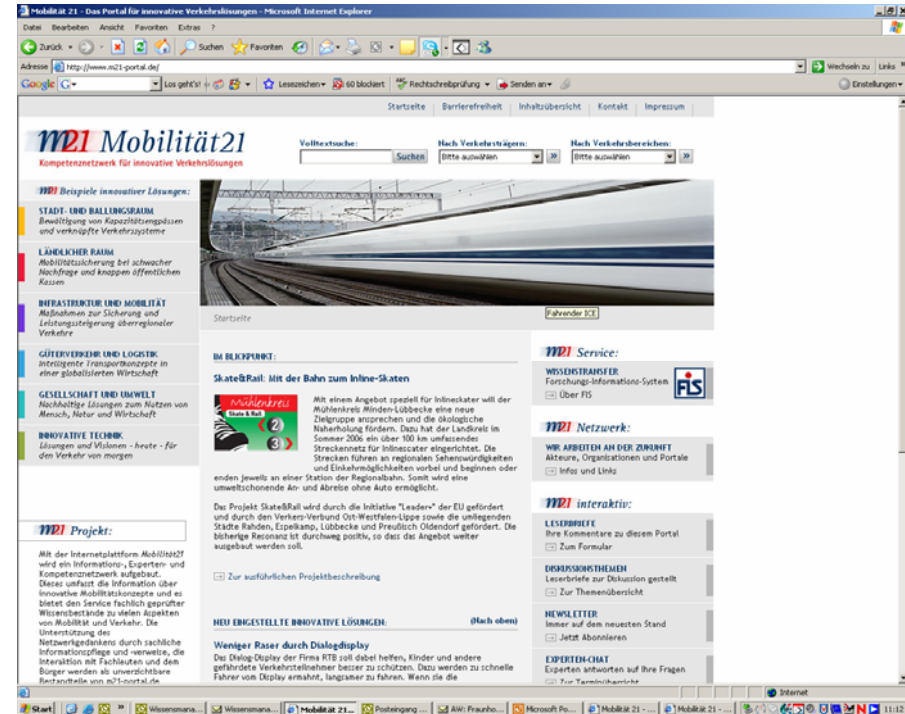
Mobilität 21 - Das Portal für innovative Verkehrslösungen - Microsoft Internet Explorer

Datei Bearbeiten Ansicht Favoriten Extras ?

Zurück Suchen Favoriten

Adresse http://www.m21-portal.de/

Wechseln zu Links

Google G- Los geht's! Lesezeichen 60 blockiert Rechtschreibprüfung Senden an Einstellungen

Startseite | Barrierefreiheit | Inhaltsübersicht | Kontakt | Impressum

M21 Mobilität21
Kompetenznetzwerk für innovative Verkehrslösungen

Volltextsuche: Suchen
Nach Verkehrsträgern: Bitte auswählen »
Nach Verkehrsbereichen: Bitte auswählen »

M21 Beispiele innovativer Lösungen:

STADT- UND BALLUNGSRAUM
Bewältigung von Kapazitätsengpässen und verknüpfte Verkehrssysteme

LÄNDLICHER RAUM
Mobilitätssicherung bei schwacher Nachfrage und knappen öffentlichen Kassen

INFRASTRUKTUR UND MOBILITÄT
Maßnahmen zur Sicherung und Leistungssteigerung überregionaler Verkehre

GÜTERVERKEHR UND LOGISTIK
Intelligente Transportkonzepte in einer globalisierten Wirtschaft

GESELLSCHAFT UND UMWELT
Nachhaltige Lösungen zum Nutzen von Mensch, Natur und Wirtschaft

INNOVATIVE TECHNIK
Lösungen und Visionen - heute - für den Verkehr von morgen

Fahrender ICE

Startseite

IM BLICKPUNKT:

Skate&Rail: Mit der Bahn zum Inline-Skaten

Mühlenkreis Skate & Rail

Mit einem Angebot speziell für Inlineskater will der Mühlenkreis Minden-Lübbecke eine neue Zielgruppe ansprechen und die ökologische Naherholung fördern. Dazu hat der Landkreis im Sommer 2006 ein über 100 km umfassendes Streckennetz für Inlinescater eingerichtet. Die Strecken führen an regionalen Sehenswürdigkeiten und Einkehrmöglichkeiten vorbei und beginnen oder enden jeweils an einer Station der Regionalbahn. Somit wird eine umweltschonende An- und Abreise ohne Auto ermöglicht.

Das Projekt Skate&Rail wird durch die Initiative "Leader+" der EU gefördert und durch den Verkehrsverbund Ost-Westfalen-Lippe sowie die umliegenden Städte Rahden, Espelkamp, Lübbecke und Preußisch Oldendorf gefördert. Die bisherige Resonanz ist durchweg positiv, so dass das Angebot weiter ausgebaut werden soll.

Zur ausführlichen Projektbeschreibung

NEU EINGESTELLTE INNOVATIVE LÖSUNGEN: (Nach oben)

Weniger Raser durch Dialogdisplay
Das Dialog-Display der Firma RTB soll dabei helfen, Kinder und andere gefährdete Verkehrsteilnehmer besser zu schützen. Dazu werden zu schnelle Fahrer vom Display ermahnt, langsamer zu fahren. Wenn sie die

M21 Projekt:

Mit der Internetplattform Mobilität21 wird ein Informations-, Experten- und Kompetenznetzwerk aufgebaut. Dieses umfasst die Information über innovative Mobilitätskonzepte und es bietet den Service fachlich geprüfter Wissensbestände zu vielen Aspekten von Mobilität und Verkehr. Die Unterstützung des Netzwerkgedankens durch sachliche Informationspflege und -verweise, die Interaktion mit Fachleuten und dem Bürger werden als unverzichtbare Bestandteile von m21-portal.de

M21 Service:
WISSENSTRANSFER
Forschungs-Informations-System
Über FIS
FIS

M21 Netzwerk:
WIR ARBEITEN AN DER ZUKUNFT
Akteure, Organisationen und Portale
Infos und Links

M21 interaktiv:
LESERBRIEFE
Ihre Kommentare zu diesem Portal
Zum Formular

DISKUSSIONSTHEMEN
Leserbriefe zur Diskussion gestellt
Zur Themenübersicht

NEWSLETTER
Immer auf dem neuesten Stand
Jetzt Abonnieren

EXPERTEN-CHAT
Experten antworten auf Ihre Fragen
Zur Terminübersicht

Internet

Start | Wissensmana... | Wissensmana... | Mobilität 21... | Posteingang ... | AW: Fraunho... | Microsoft Po... | Mobilität 21 ... | Mobilität 21 - ... | 11:12